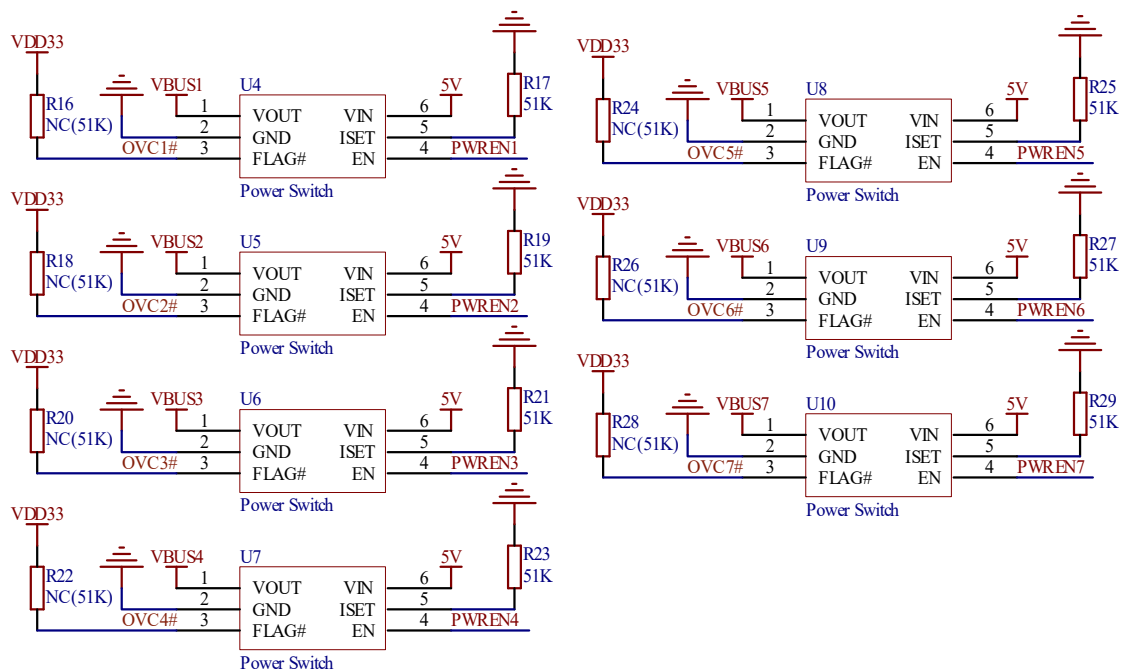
VDD33
R16
NC(51K)
VBUS1
U4
1 VOUT VIN 6
2 GND ISET 5
OVC1# 3 FLAG# EN 4 PWREN1
Power Switch
5V
R17
51K

VDD33
R18
NC(51K)
VBUS2
U5
1 VOUT VIN 6
2 GND ISET 5
OVC2# 3 FLAG# EN 4 PWREN2
Power Switch
5V
R19
51K

VDD33
R20
NC(51K)
VBUS3
U6
1 VOUT VIN 6
2 GND ISET 5
OVC3# 3 FLAG# EN 4 PWREN3
Power Switch
5V
R21
51K

VDD33
R22
NC(51K)
VBUS4
U7
1 VOUT VIN 6
2 GND ISET 5
OVC4# 3 FLAG# EN 4 PWREN4
Power Switch
5V
R23
51K

VDD33
R24
NC(51K)
VBUS5
U8
1 VOUT VIN 6
2 GND ISET 5
OVC5# 3 FLAG# EN 4 PWREN5
Power Switch
5V
R25
51K

VDD33
R26
NC(51K)
VBUS6
U9
1 VOUT VIN 6
2 GND ISET 5
OVC6# 3 FLAG# EN 4 PWREN6
Power Switch
5V
R27
51K

VDD33
R28
NC(51K)
VBUS7
U10
1 VOUT VIN 6
2 GND ISET 5
OVC7# 3 FLAG# EN 4 PWREN7
Power Switch
5V
R29
51K